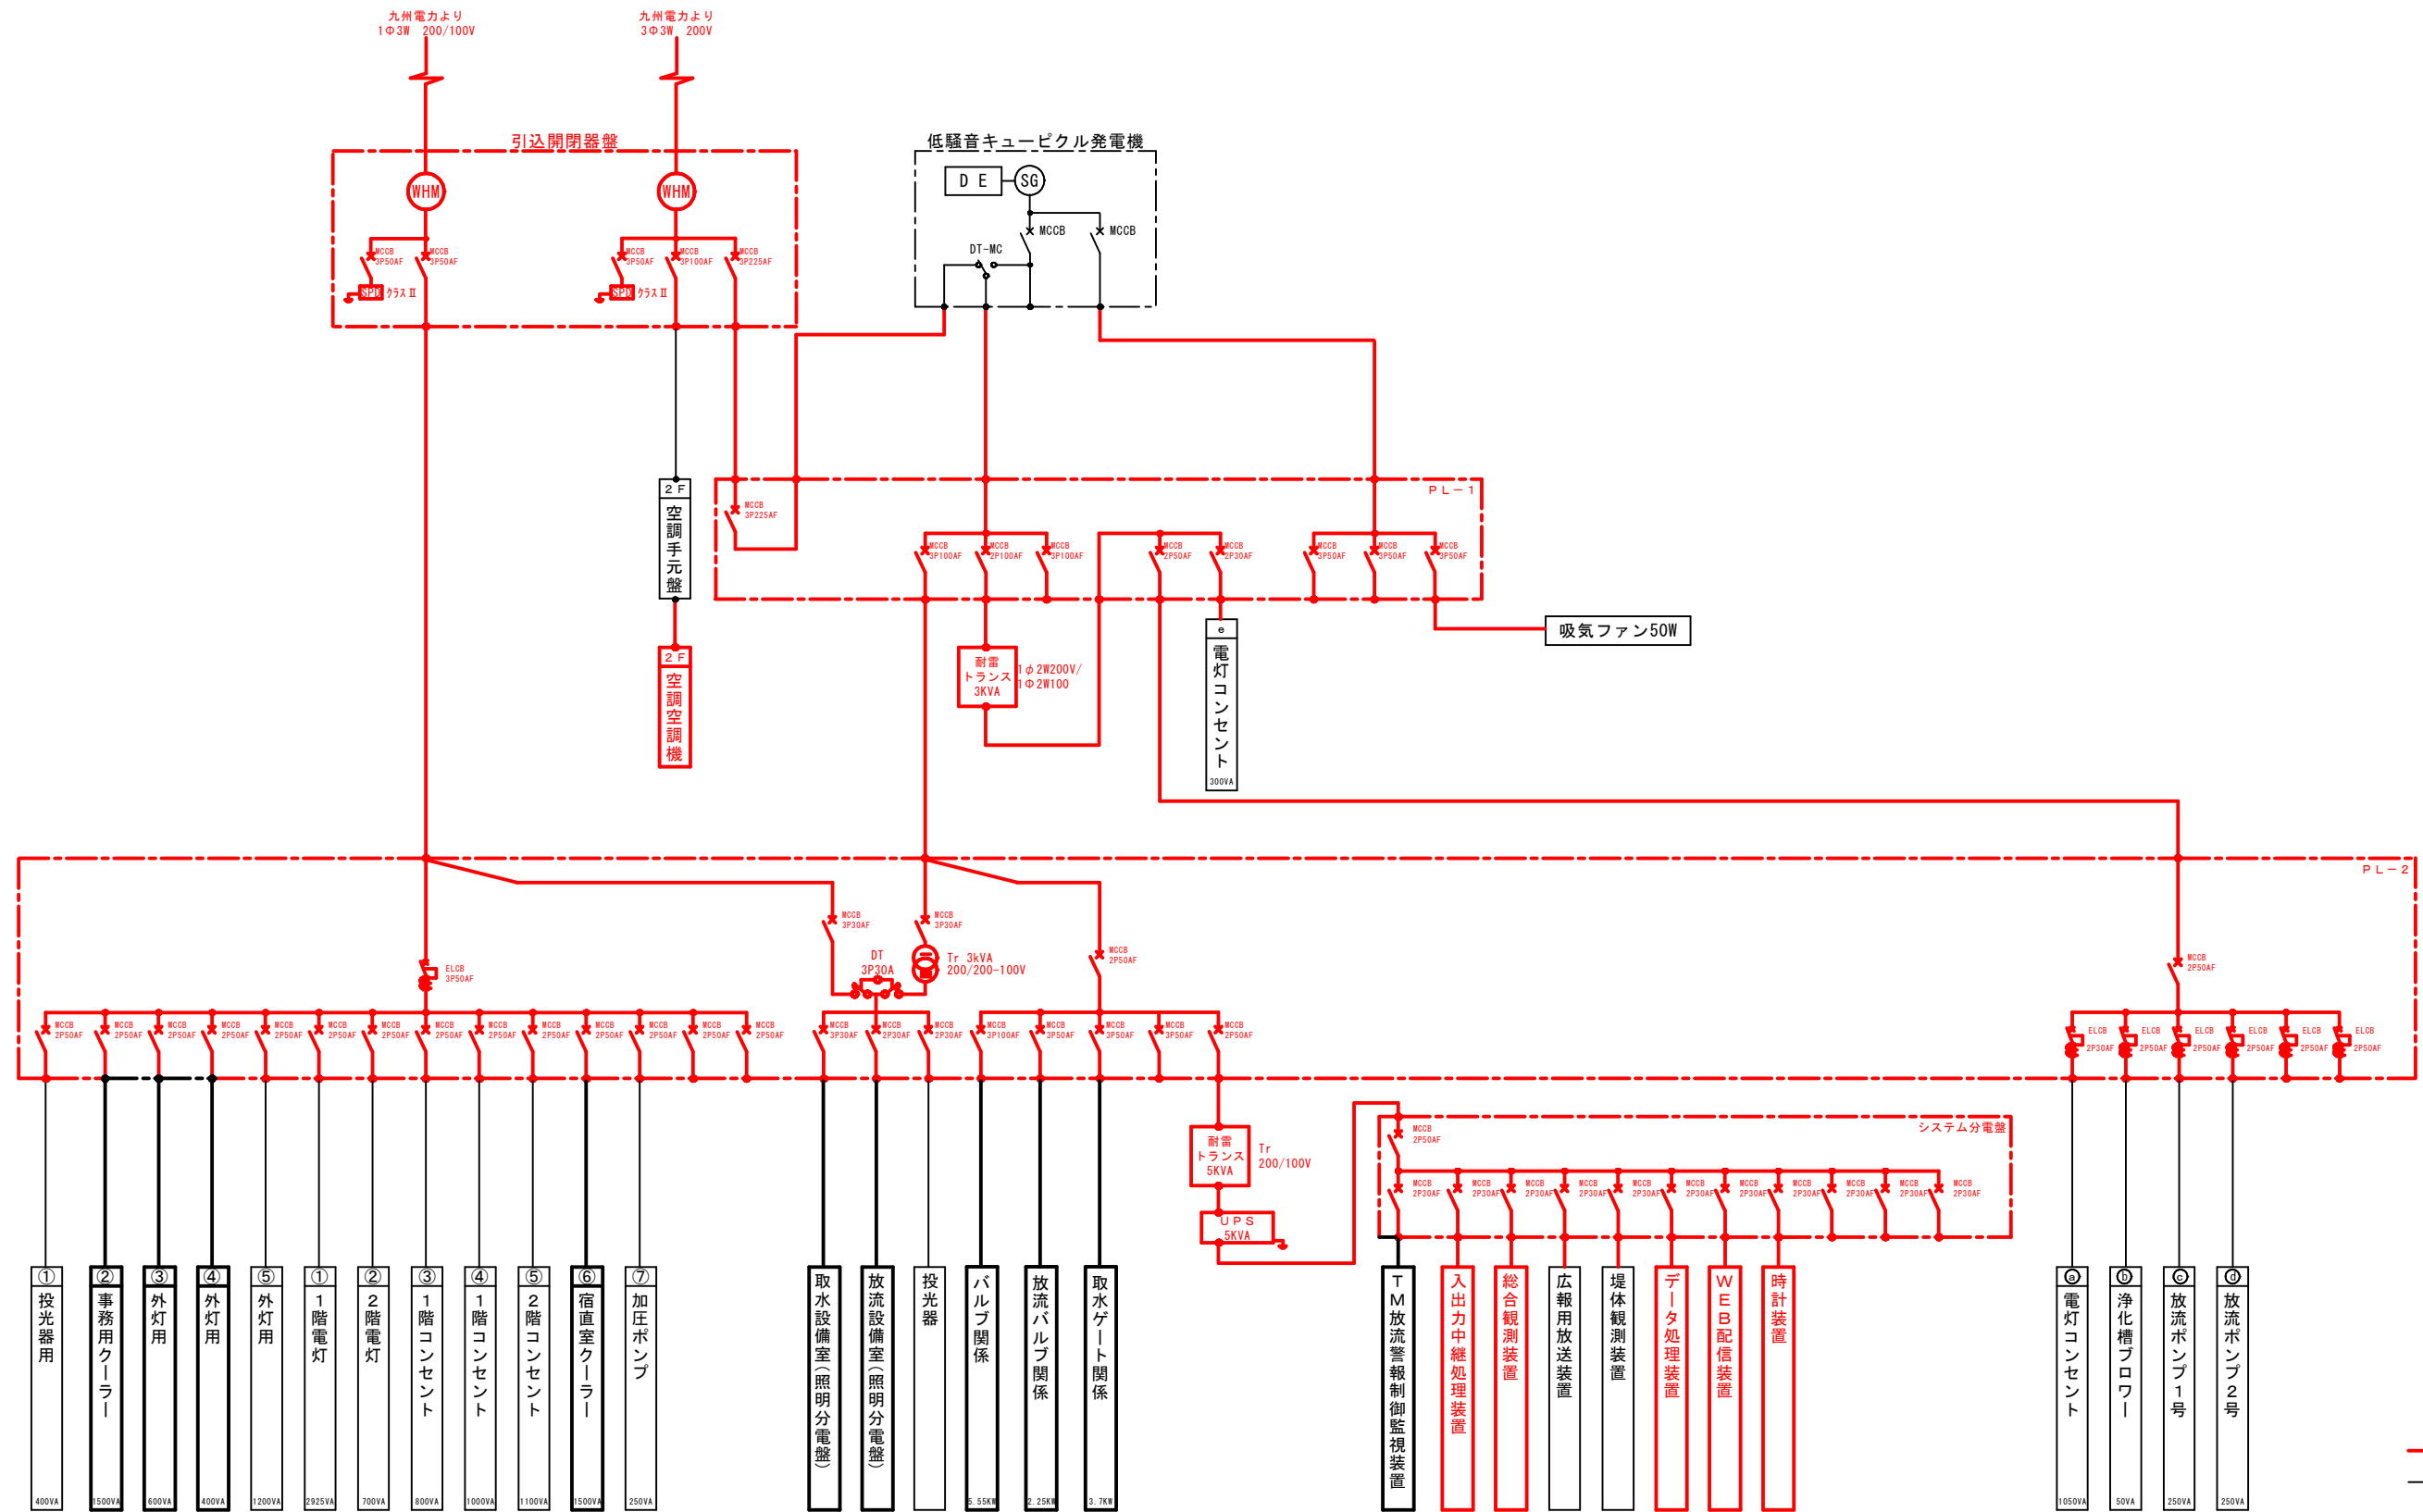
九州電力より
1Φ3W 200/100V

九州電力より
3Φ3W 200V

引込開閉器盤

WHM
WHM

MCCB 3P50AF
MCCB 3P50AF
SPD クラスⅡ

MCCB 3P50AF
MCCB 3P100AF
MCCB 3P225AF
SPD クラスⅡ

低騒音キュービクル発電機
D E
SG
MCCB
MCCB
DT-MC

2F
空調手元盤

2F
空調空調機

PL－1
MCCB 3P225AF
MCCB 3P100AF
MCCB 2P100AF
MCCB 3P100AF
MCCB 2P50AF
MCCB 2P30AF
MCCB 3P50AF
MCCB 3P50AF
MCCB 3P50AF

吸気ファン50W

耐雷トランス 3KVA
1φ2W200V/ 1Φ2W100

e
電灯コンセント
300VA

PL－2
MCCB 3P30AF
MCCB 3P30AF
MCCB 2P50AF
MCCB 2P50AF
ELCB 3P50AF
DT 3P30A
Tr 3kVA 200/200-100V

MCCB 2P50AF
MCCB 2P50AF
MCCB 2P50AF
MCCB 2P50AF
MCCB 2P50AF
MCCB 2P50AF
MCCB 2P50AF
MCCB 2P50AF
MCCB 2P50AF
MCCB 2P50AF
MCCB 2P50AF
MCCB 2P50AF
MCCB 2P50AF
MCCB 2P50AF
MCCB 3P30AF
MCCB 2P30AF
MCCB 2P30AF
MCCB 3P100AF
MCCB 3P50AF
MCCB 3P50AF
MCCB 3P50AF
MCCB 2P50AF

ELCB 2P30AF
ELCB 2P50AF
ELCB 2P50AF
ELCB 2P50AF
ELCB 2P50AF
ELCB 2P50AF

耐雷トランス 5KVA
Tr 200/100V
UPS 5KVA

システム分電盤
MCCB 2P50AF
MCCB 2P30AF
MCCB 2P30AF
MCCB 2P30AF
MCCB 2P30AF
MCCB 2P30AF
MCCB 2P30AF
MCCB 2P30AF
MCCB 2P30AF
MCCB 2P30AF
MCCB 2P30AF
MCCB 2P30AF

① 投光器用 400VA
② 事務用クーラー 1500VA
③ 外灯用 600VA
④ 外灯用 400VA
⑤ 外灯用 1200VA
① 1階電灯 2925VA
② 2階電灯 700VA
③ 1階コンセント 800VA
④ 1階コンセント 1000VA
⑤ 2階コンセント 1100VA
⑥ 宿直室クーラー 1500VA
⑦ 加圧ポンプ 250VA
取水設備室（照明分電盤）
放流設備室（照明分電盤）
投光器
バルブ関係 5.55KW
放流バルブ関係 2.25KW
取水ゲート関係 3.7KW
TM放流警報制御監視装置
入出力中継処理装置
総合観測装置
広報用放送装置
堤体観測装置
データ処理装置
WEB配信装置
時計装置
ⓐ 電灯コンセント 1050VA
ⓑ 浄化槽ブロワー 50VA
ⓒ 放流ポンプ1号 250VA
ⓓ 放流ポンプ2号 250VA